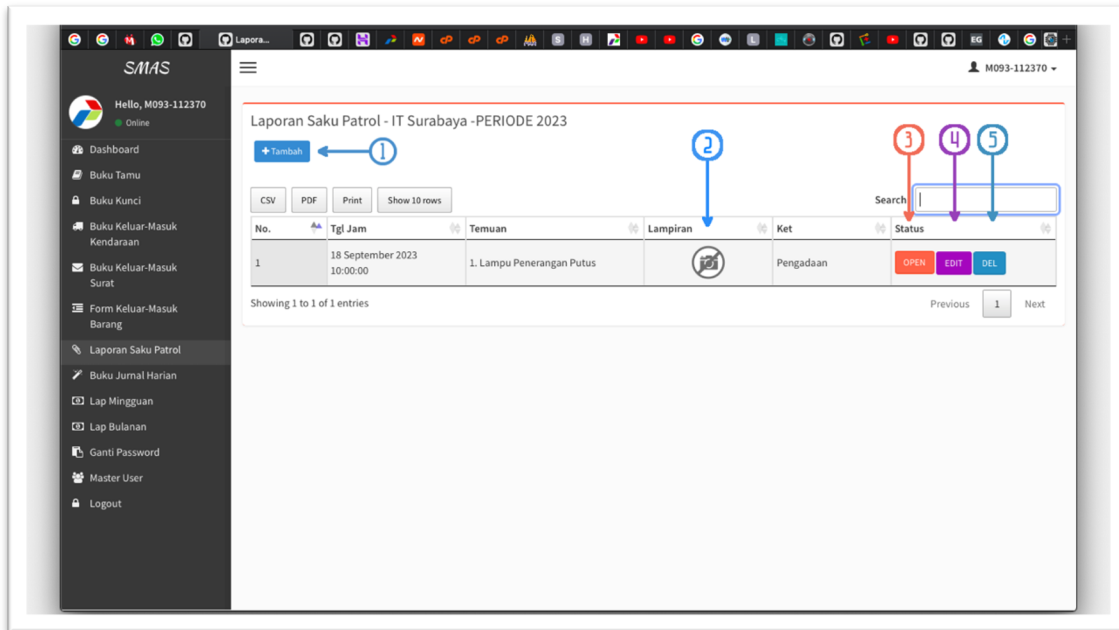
Lapora...

EG

SMAS

M093-112370

Hello, M093-112370
Online

Dashboard
Buku Tamu
Buku Kunci
Buku Keluar-Masuk Kendaraan
Buku Keluar-Masuk Surat
Form Keluar-Masuk Barang
Laporan Saku Patrol
Buku Jurnal Harian
Lap Mingguan
Lap Bulanan
Ganti Password
Master User
Logout

Laporan Saku Patrol - IT Surabaya -PERIODE 2023

+Tambah

1

2

3 4 5

CSV PDF Print Show 10 rows

Search:

| No. | Tgl Jam | Temuan | Lampiran | Ket | Status |
|---|---|---|---|---|---|
| 1 | 18 September 2023 10:00:00 | 1. Lampu Penerangan Putus | | Pengadaan | OPEN EDIT DEL |

Showing 1 to 1 of 1 entries

Previous 1 Next